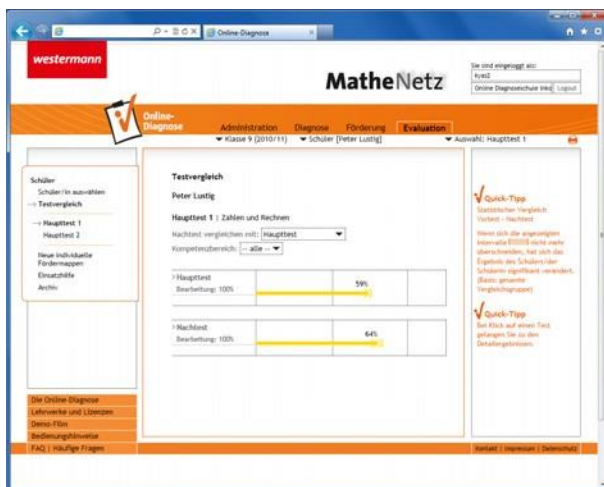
Online-Diagnose

westermann

MatheNetz

Sie sind eingeloggt als:
kyasl
Online Diagnoseschule Inko | Logout

Online-Diagnose

Administration | Diagnose | Förderung | Evaluation

Klasse 9 (2010/11) | Schüler [Peter Lustig] | Auswahl: Haupttest 1

Schüler
Schüler/in auswählen
Testvergleich
Haupttest 1
Haupttest 2
Neue individuelle Fördermappen
Einsatzhilfe
Archiv

Testvergleich

Peter Lustig

Haupttest 1 | Zahlen und Rechnen

Nachtest vergleichen mit: Haupttest
Kompetenzbereich: -- alle --

Haupttest
Bearbeitung: 100%
59%

Nachtest
Bearbeitung: 100%
64%

Quick-Tipp
Statistischer Vergleich Vortest - Nachtest

Wenn sich die angezeigten Intervalle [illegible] nicht mehr überschneiden, hat sich das Ergebnis des Schülers/der Schülerin signifikant verändert. (Basis: gesamte Vergleichsgruppe)

Quick-Tipp
Bei Klick auf einen Test gelangen Sie zu den Detailergebnissen.

Die Online-Diagnose
Lehrwerke und Lizenzen
Demo-Film
Bedienungshinweise
FAQ | Häufige Fragen

Kontakt | Impressum | Datenschutz